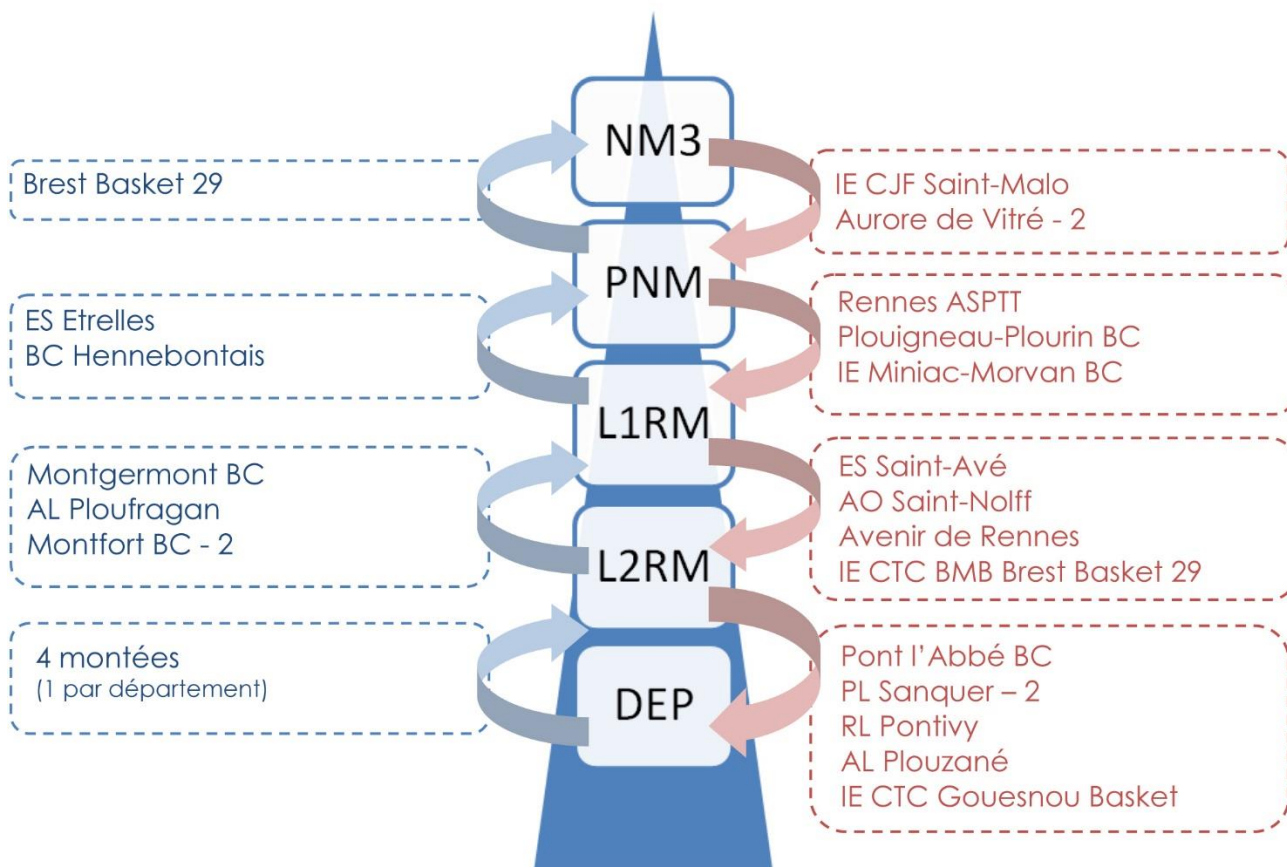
NM3

Brest Basket 29

IE CJF Saint-Malo
Aurore de Vitré - 2

PNM

ES Etrelles
BC Hennebontais

Rennes ASPTT
Plouigneau-Plourin BC
IE Miniac-Morvan BC

L1RM

Montgermont BC
AL Ploufragan
Montfort BC - 2

ES Saint-Avé
AO Saint-Nolff
Avenir de Rennes
IE CTC BMB Brest Basket 29

L2RM

4 montées
(1 par département)

DEP

Pont l'Abbé BC
PL Sanquer – 2
RL Pontivy
AL Plouzané
IE CTC Gouesnou Basket